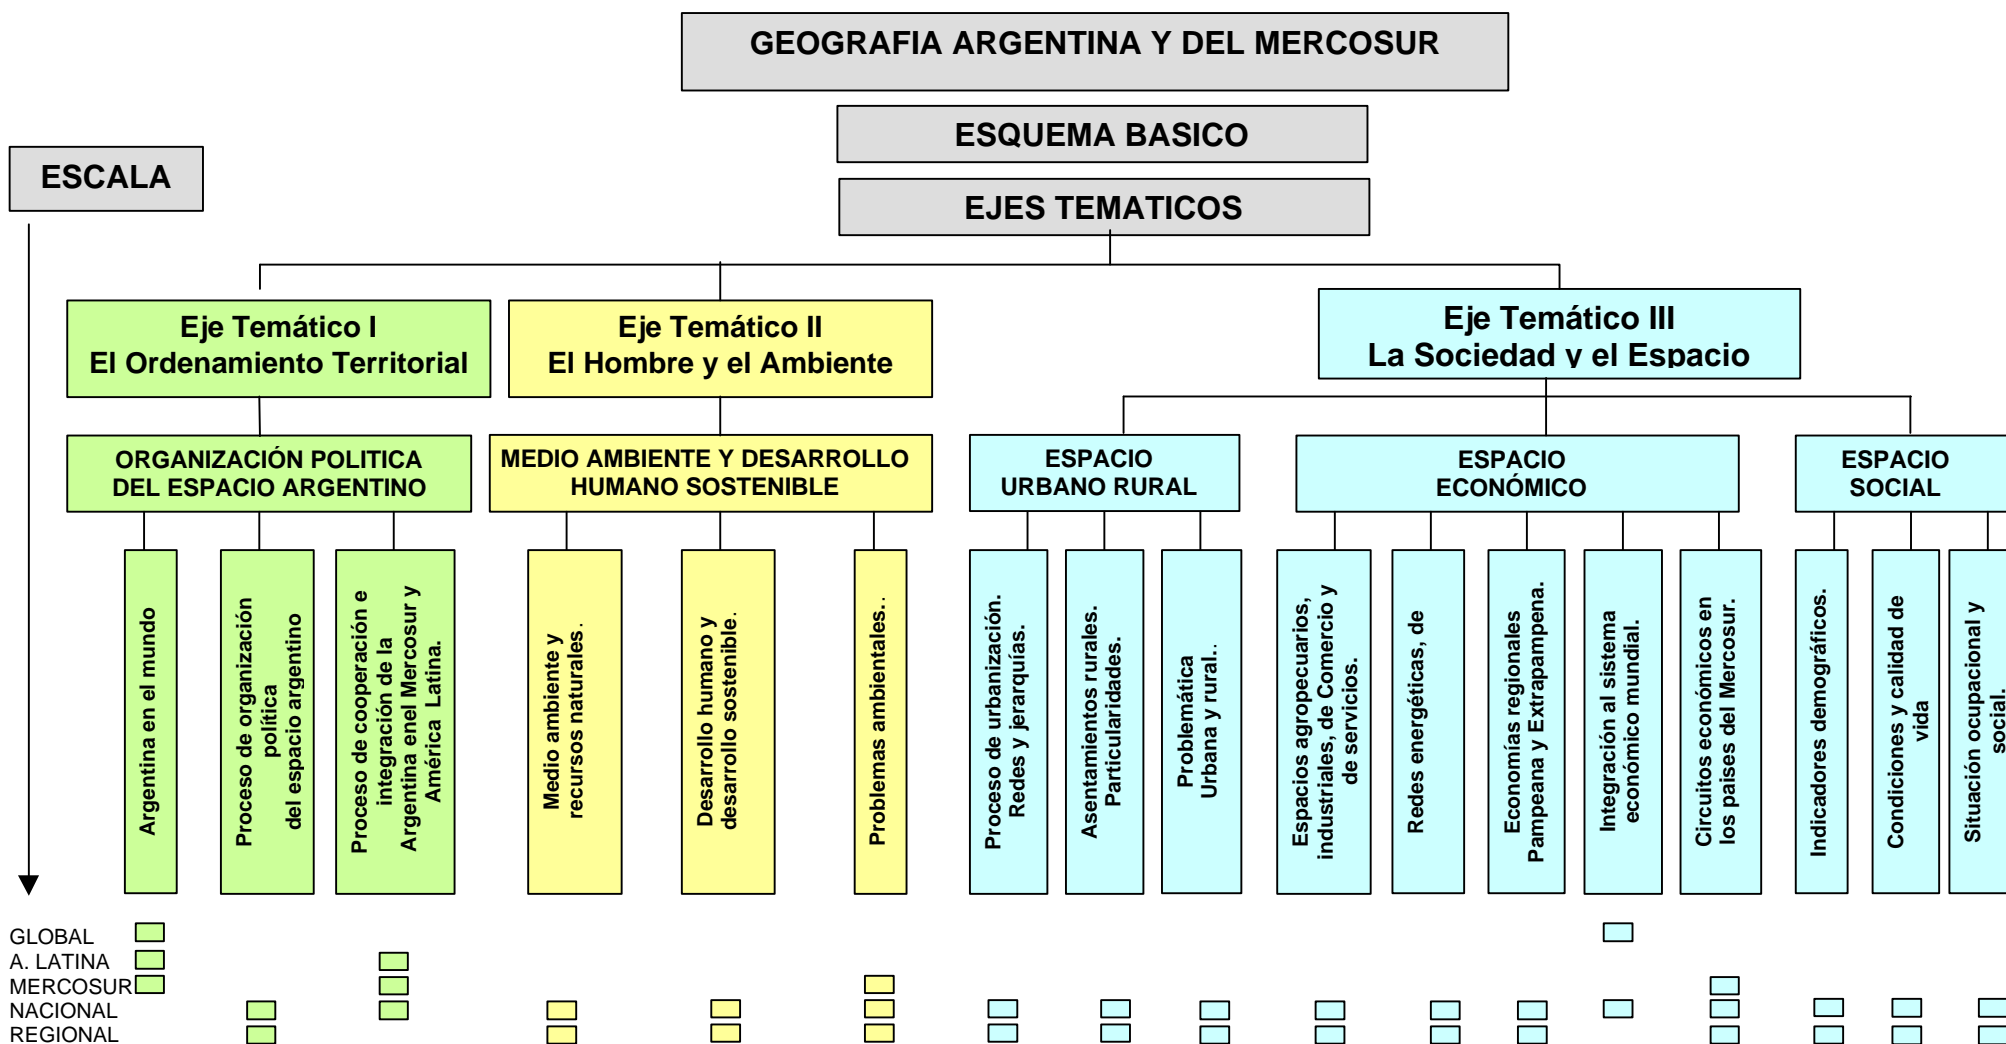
GEOGRAFIA ARGENTINA Y DEL MERCOSUR

ESQUEMA BASICO

EJES TEMATICOS

ESCALA

Eje Temático I
El Ordenamiento Territorial

Eje Temático II
El Hombre y el Ambiente

Eje Temático III
La Sociedad y el Espacio

ORGANIZACIÓN POLITICA DEL ESPACIO ARGENTINO

MEDIO AMBIENTE Y DESARROLLO HUMANO SOSTENIBLE

ESPACIO URBANO RURAL

ESPACIO ECONÓMICO

ESPACIO SOCIAL

Argentina en el mundo

Proceso de organización política del espacio argentino

Proceso de cooperación e integración de la Argentina enel Mercosur y América Latina.

Medio ambiente y recursos naturales.

Desarrollo humano y desarrollo sostenible.

Problemas ambientales..

Proceso de urbanización. Redes y jerarquías.

Asentamientos rurales. Particularidades.

Problemática Urbana y rural..

Espacios agropecuarios, industriales, de Comercio y de servicios.

Redes energéticas, de

Economías regionales Pampeana y Extrapampena.

Integración al sistema económico mundial.

Circuitos económicos en los países del Mercosur.

Indicadores demográficos.

Condiciones y calidad de vida

Situación ocupacional y social.

GLOBAL
A. LATINA
MERCOSUR
NACIONAL
REGIONAL